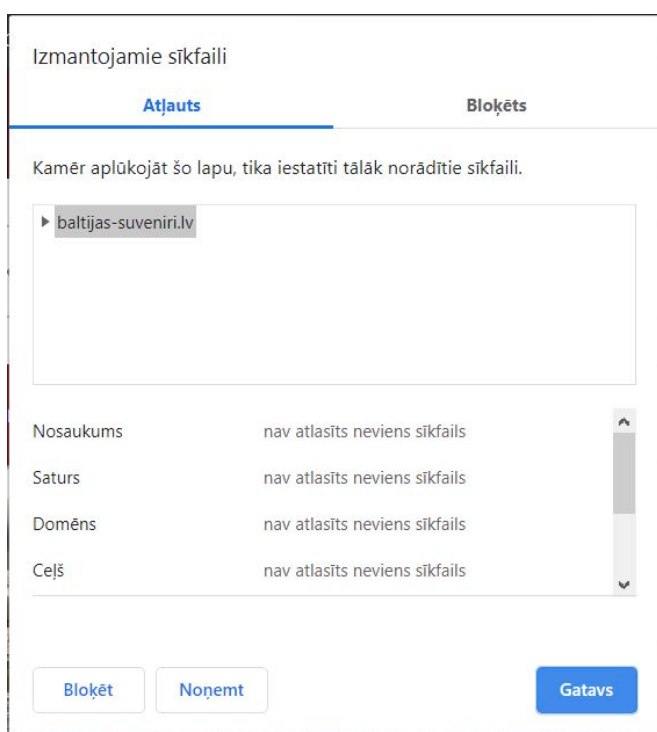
Izmantojamie sīkfaili

Atļauts

Bloķēts

Kamēr aplūkojāt šo lapu, tika iestatīti tālāk norādītie sīkfaili.

baltijas-suveniri.lv

| | |
|---|---|
| Nosaukums | nav atlasīts neviens sīkfails |
| Saturs | nav atlasīts neviens sīkfails |
| Domēns | nav atlasīts neviens sīkfails |
| Ceļš | nav atlasīts neviens sīkfails |

Bloķēt

Noņemt

Gatavs